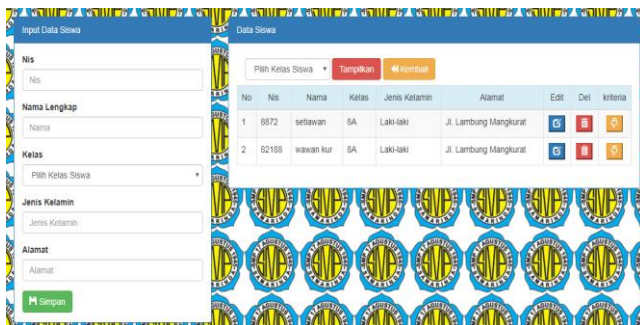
Input Data Siswa

Nis

Nis

Nama Lengkap

Nama

Kelas

Pilih Kelas Siswa

Jenis Kelamin

Jenis Kelamin

Alamat

Alamat

Simpan

Data Siswa

Pilih Kelas Siswa

Tampilkan

Kembali

| No | Nis | Nama | Kelas | Jenis Kelamin | Alamat | Edit | Del | kriteria |
|---|---|---|---|---|---|---|---|---|
| 1 | 8872 | setiawan | 8A | Laki-laki | Jl. Lambung Mangkurat | | | |
| 2 | 82188 | wawan kur | 8A | Laki-laki | Jl. Lambung Mangkurat | | | |